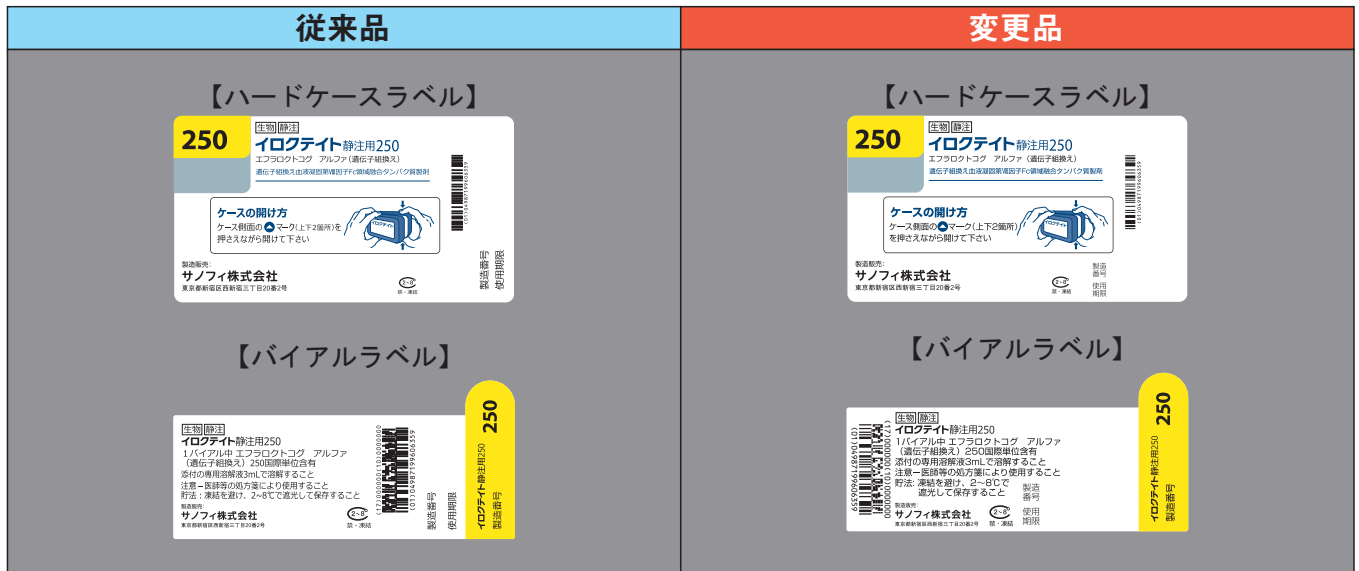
従来品

【ハードケースラベル】

250
生物 静注
イロクテイト静注用250
エフラロクトコグ アルファ（遺伝子組換え）
遺伝子組換え血液凝固第Ⅷ因子Fc領域融合タンパク質製剤

ケースの開け方
ケース側面の▲マーク（上下2箇所）を押さえながら開けて下さい

製造販売：
サノフィ株式会社
東京都新宿区西新宿三丁目20番2号

2~8℃
禁・凍結

製造番号
使用期限

(01)04987199606359

【バイアルラベル】

生物 静注
イロクテイト静注用250
1バイアル中 エフラロクトコグ アルファ（遺伝子組換え）250国際単位含有
添付の専用溶解液3mLで溶解すること
注意ー医師等の処方箋により使用すること
貯法：凍結を避け、2~8℃で遮光して保存すること
製造販売：
サノフィ株式会社
東京都新宿区西新宿三丁目20番2号

2~8℃
禁・凍結

(01)04987199606359

製造番号
使用期限

250
イロクテイト静注用250
製造番号

変更品

【ハードケースラベル】

250
生物 静注
イロクテイト静注用250
エフラロクトコグ アルファ（遺伝子組換え）
遺伝子組換え血液凝固第Ⅷ因子Fc領域融合タンパク質製剤

ケースの開け方
ケース側面の▲マーク（上下2箇所）を押さえながら開けて下さい

製造販売：
サノフィ株式会社
東京都新宿区西新宿三丁目20番2号

2~8℃
禁・凍結

製造番号
使用期限

(01)04987199606359

【バイアルラベル】

生物 静注
イロクテイト静注用250
1バイアル中 エフラロクトコグ アルファ（遺伝子組換え）250国際単位含有
添付の専用溶解液3mLで溶解すること
注意ー医師等の処方箋により使用すること
貯法：凍結を避け、2~8℃で遮光して保存すること
製造販売：
サノフィ株式会社
東京都新宿区西新宿三丁目20番2号

2~8℃
禁・凍結

製造番号
使用期限

(01)04987199606359

250
イロクテイト静注用250
製造番号